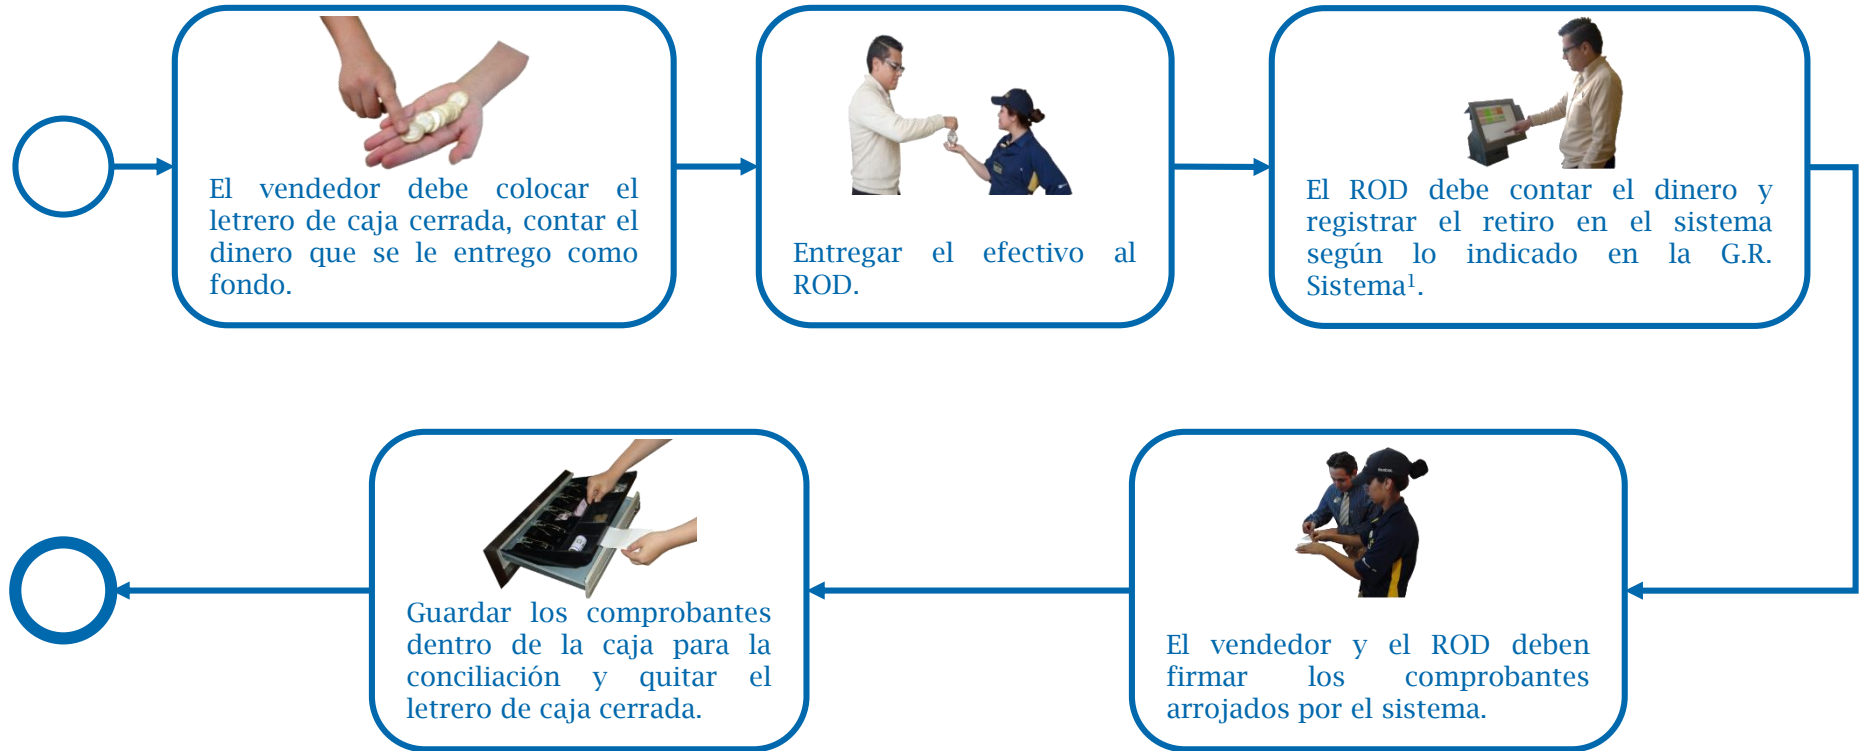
El vendedor debe colocar el letrero de caja cerrada, contar el dinero que se le entrego como fondo.

Entregar el efectivo al ROD.

El ROD debe contar el dinero y registrar el retiro en el sistema según lo indicado en la G.R. Sistema$^1$.

El vendedor y el ROD deben firmar los comprobantes arrojados por el sistema.

Guardar los comprobantes dentro de la caja para la conciliación y quitar el letrero de caja cerrada.